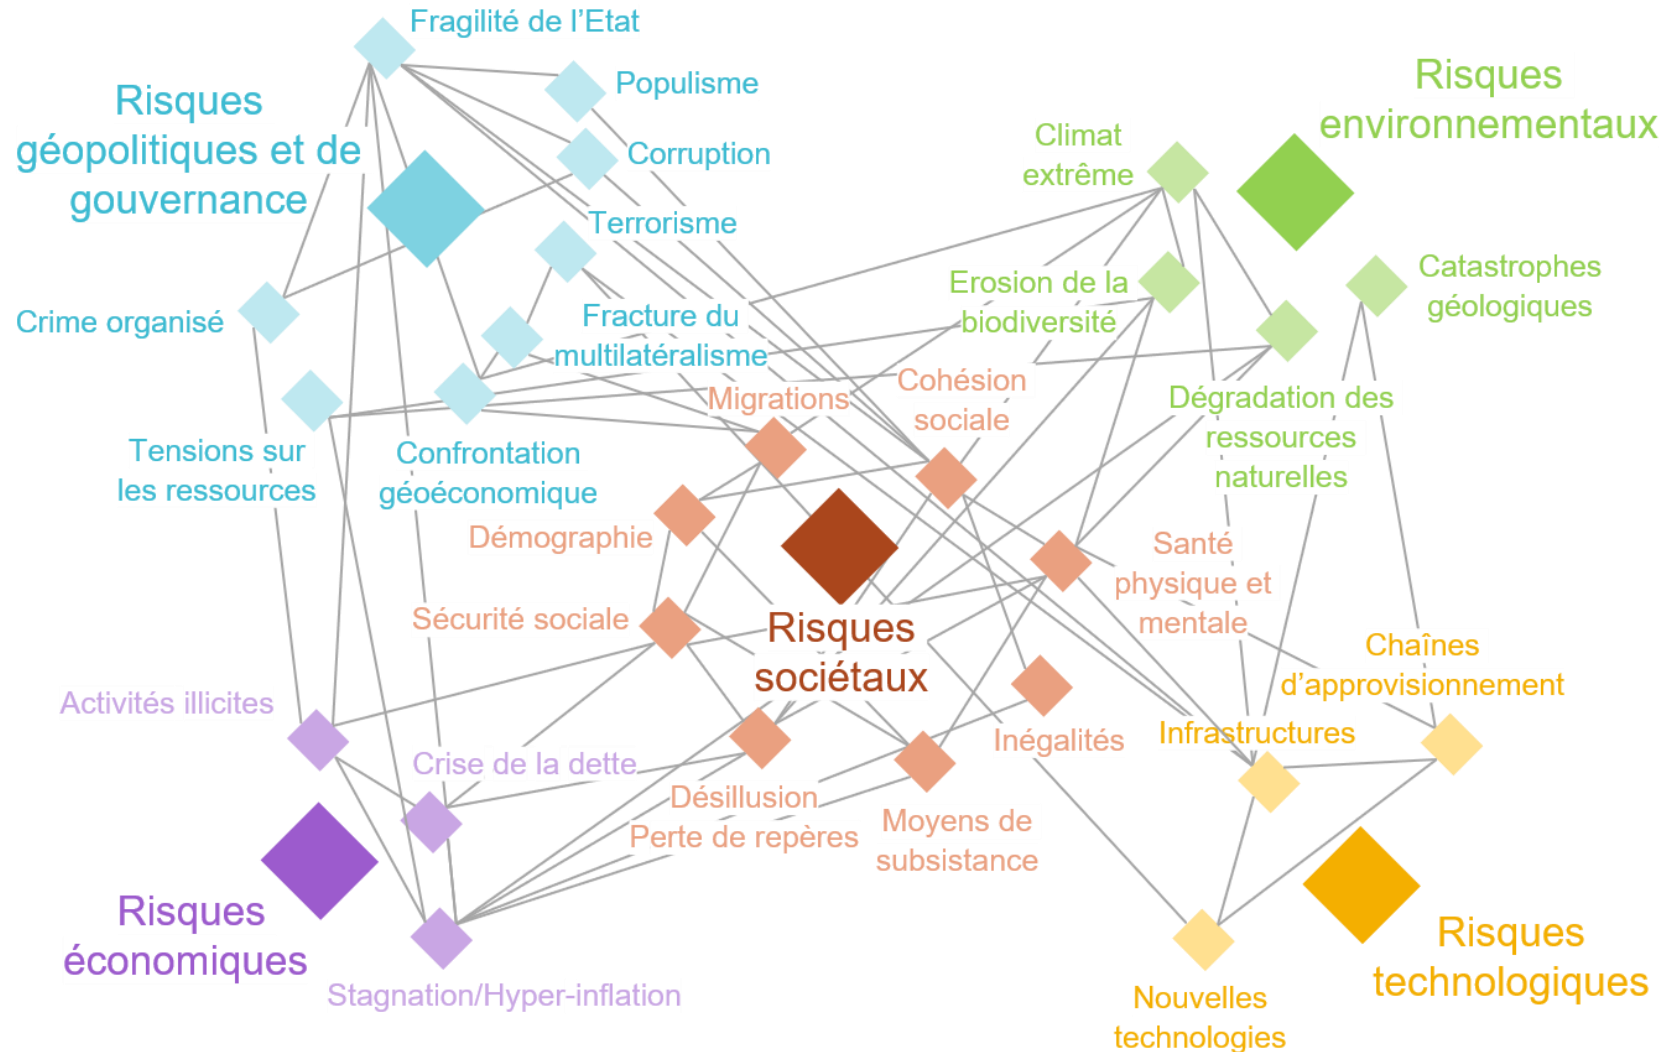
Fragilité de l'Etat
Populisme
Corruption
Terrorisme
Risques géopolitiques et de gouvernance
Crime organisé
Fracture du multilatéralisme
Tensions sur les ressources
Confrontation géoéconomique
Risques environnementaux
Climat extrême
Erosion de la biodiversité
Catastrophes géologiques
Dégradation des ressources naturelles
Migrations
Cohésion sociale
Démographie
Santé physique et mentale
Sécurité sociale
Risques sociétaux
Chaînes d'approvisionnement
Activités illicites
Inégalités
Infrastructures
Crise de la dette
Désillusion
Perte de repères
Moyens de subsistance
Risques économiques
Stagnation/Hyper-inflation
Nouvelles technologies
Risques technologiques